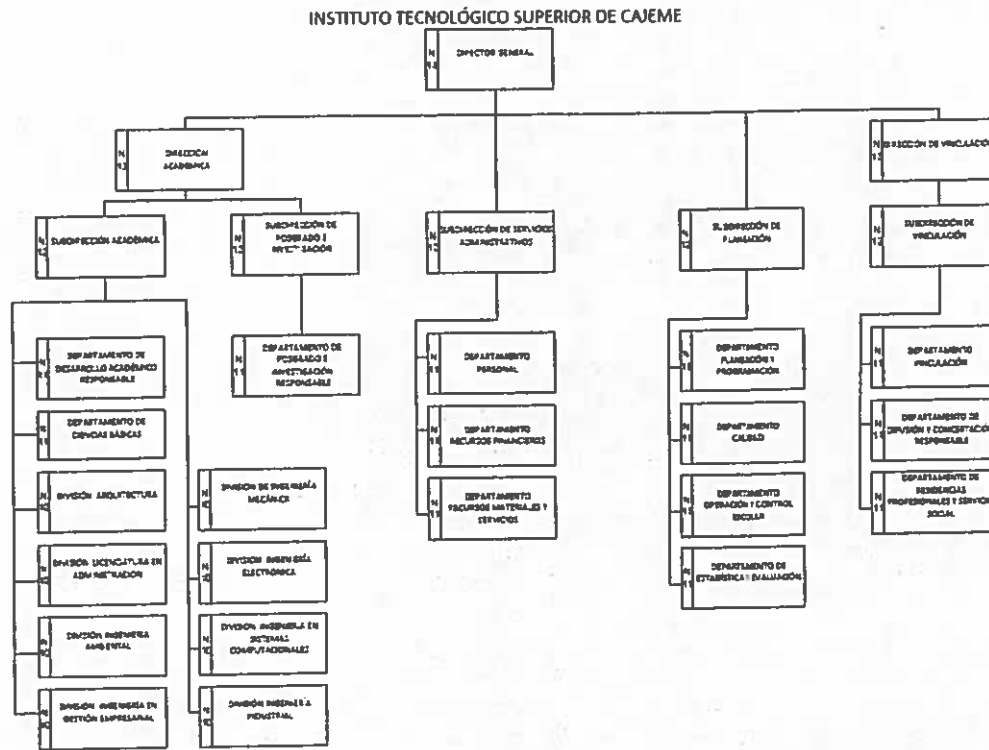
INSTITUTO TECNOLÓGICO SUPERIOR DE CAJEME

N 14 DIRECTOR GENERAL

N 13 DIRECCIÓN ACADÉMICA

N 13 DIRECCIÓN DE VINCULACIÓN

N 12 SUBDIRECCIÓN ACADÉMICA

N 12 SUBDIRECCIÓN DE POSGRADO E INVESTIGACIÓN

N 12 SUBDIRECCIÓN DE SERVICIOS ADMINISTRATIVOS

N 12 SUBDIRECCIÓN DE PLANEACIÓN

N 12 SUBDIRECCIÓN DE VINCULACIÓN

N 11 DEPARTAMENTO DE DESARROLLO ACADÉMICO RESPONSABLE

N 11 DEPARTAMENTO DE CIENCIAS BÁSICAS

N 10 DIVISIÓN ARQUITECTURA

N 10 DIVISIÓN LICENCIATURA EN ADMINISTRACIÓN

N 10 DIVISIÓN INGENIERÍA AMBIENTAL

N 10 DIVISIÓN INGENIERÍA EN GESTIÓN EMPRESARIAL

N 10 DIVISIÓN DE INGENIERÍA MECÁNICA

N 10 DIVISIÓN INGENIERÍA ELECTRÓNICA

N 10 DIVISIÓN INGENIERÍA EN SISTEMAS COMPUTACIONALES

N 10 DIVISIÓN INGENIERÍA INDUSTRIAL

N 11 DEPARTAMENTO DE POSGRADO E INVESTIGACIÓN RESPONSABLE

N 11 DEPARTAMENTO PERSONAL

N 11 DEPARTAMENTO RECURSOS FINANCIEROS

N 11 DEPARTAMENTO RECURSOS MATERIALES Y SERVICIOS

N 11 DEPARTAMENTO PLANEACIÓN Y PROGRAMACIÓN

N 11 DEPARTAMENTO CALIDAD

N 11 DEPARTAMENTO OPERACIÓN Y CONTROL ESCOLAR

N 11 DEPARTAMENTO DE ESTADÍSTICA Y EVALUACIÓN

N 11 DEPARTAMENTO VINCULACIÓN

N 11 DEPARTAMENTO DE DIFUSIÓN Y CONCERTACIÓN RESPONSABLE

N 11 DEPARTAMENTO DE RESIDENCIAS PROFESIONALES Y SERVICIO SOCIAL